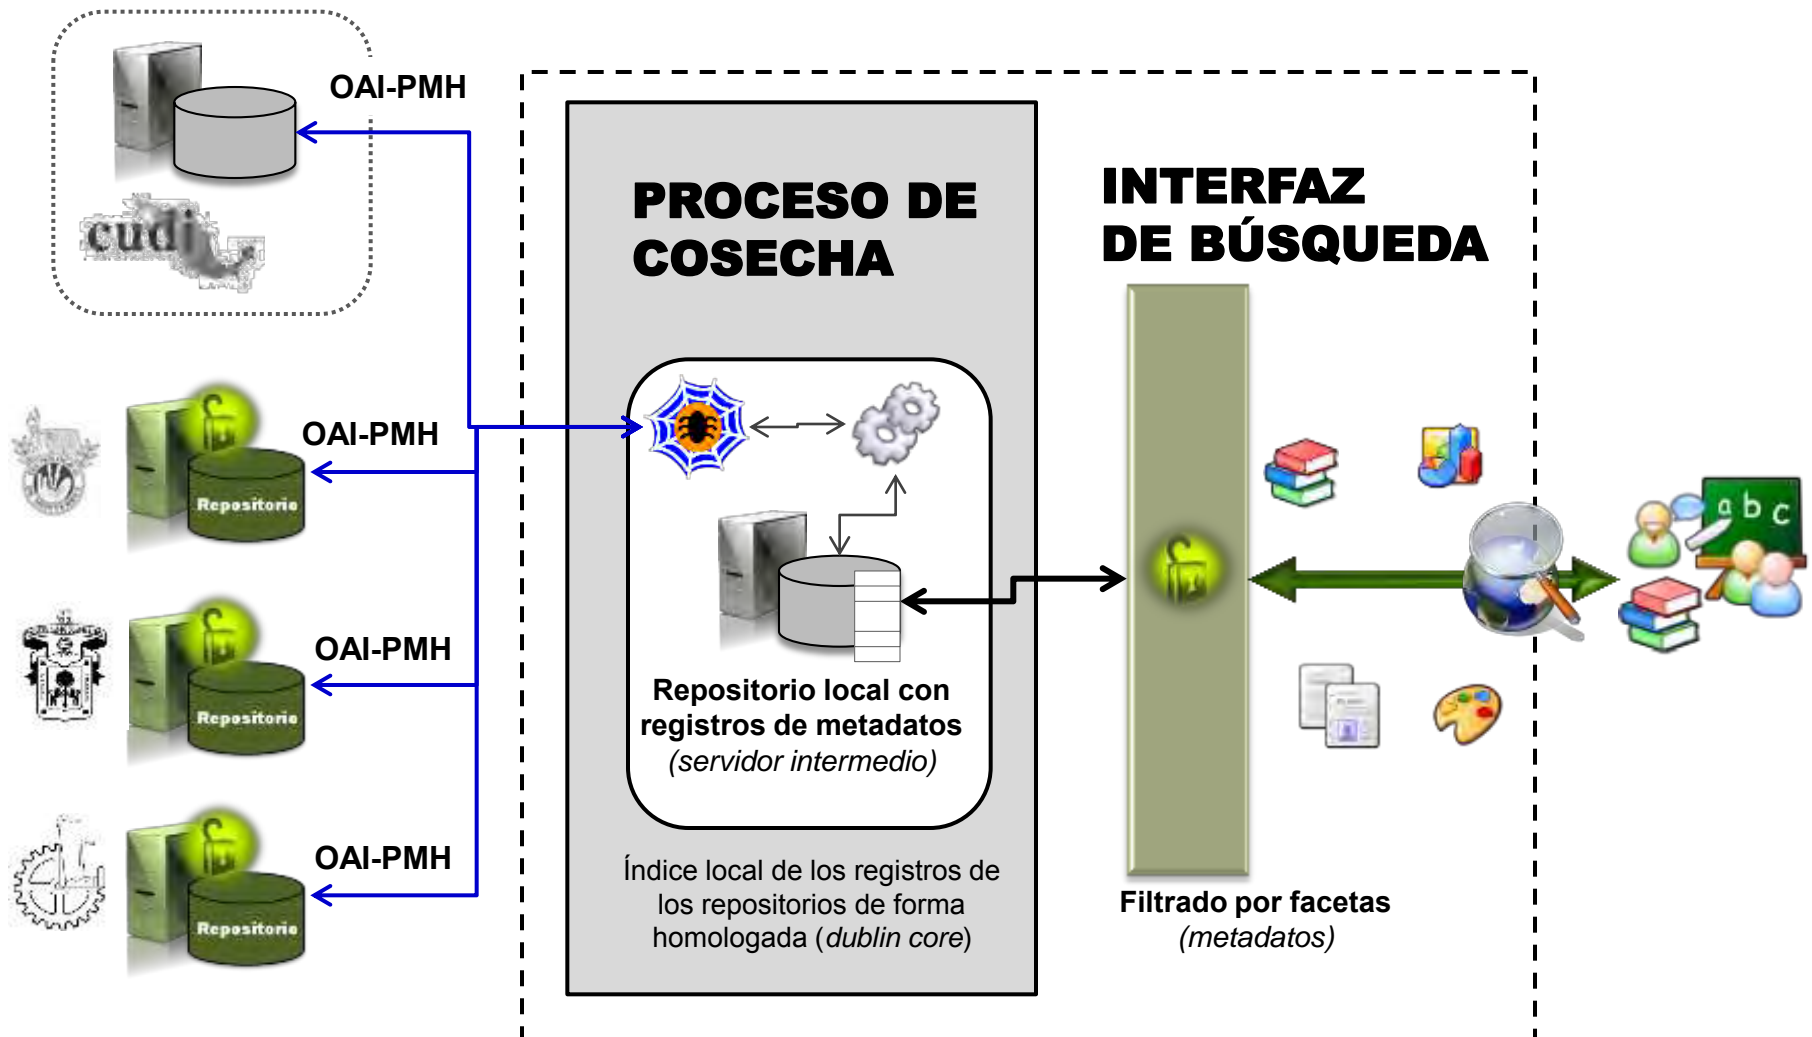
OAI-PMH

cudi

OAI-PMH

Repositorio

OAI-PMH

Repositorio

OAI-PMH

Repositorio

PROCESO DE COSECHA

Repositorio local con registros de metadatos (servidor intermedio)

Índice local de los registros de los repositorios de forma homologada (dublin core)

INTERFAZ DE BÚSQUEDA

Filtrado por facetas (metadatos)

a b c